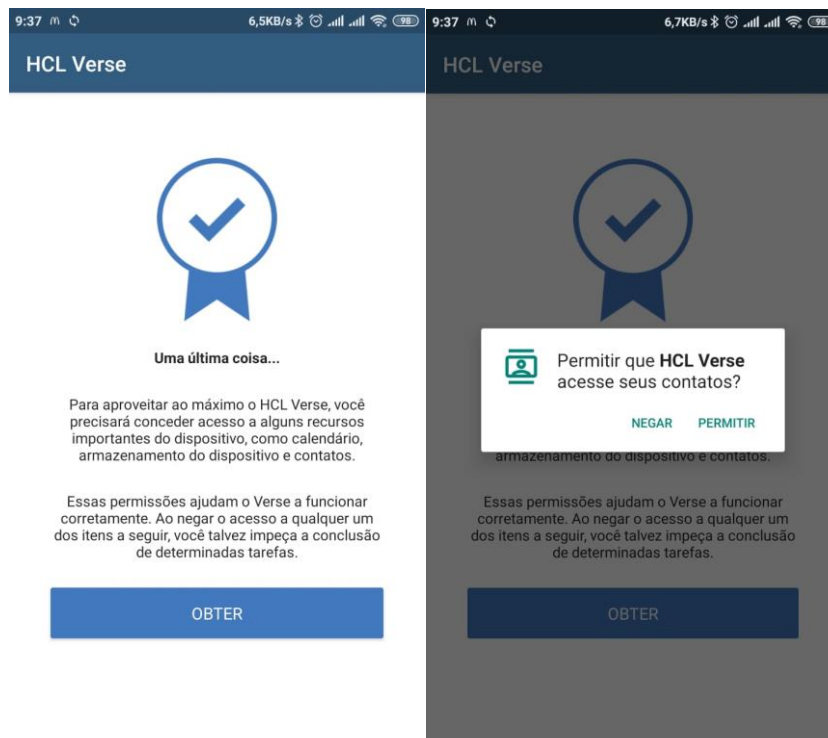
9:37 6,5KB/s 98

HCL Verse

Uma última coisa...

Para aproveitar ao máximo o HCL Verse, você precisará conceder acesso a alguns recursos importantes do dispositivo, como calendário, armazenamento do dispositivo e contatos.

Essas permissões ajudam o Verse a funcionar corretamente. Ao negar o acesso a qualquer um dos itens a seguir, você talvez impeça a conclusão de determinadas tarefas.

OBTER

9:37 6,7KB/s 98

HCL Verse

Permitir que HCL Verse acesse seus contatos?

NEGAR PERMITIR

armazenamento do dispositivo e contatos.

Essas permissões ajudam o Verse a funcionar corretamente. Ao negar o acesso a qualquer um dos itens a seguir, você talvez impeça a conclusão de determinadas tarefas.

OBTER